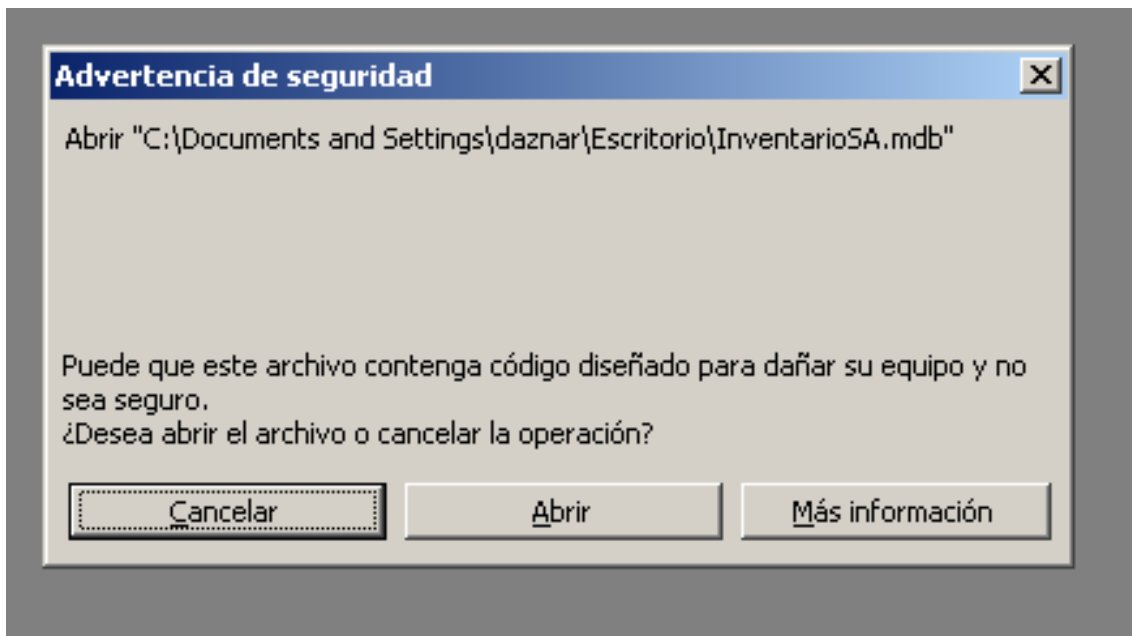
Advertencia de seguridad

X

Abrir "C:\Documents and Settings\daznar\Escritorio\InventarioSA.mdb"

Puede que este archivo contenga código diseñado para dañar su equipo y no sea seguro.
¿Desea abrir el archivo o cancelar la operación?

Cancelar

Abrir

Más información